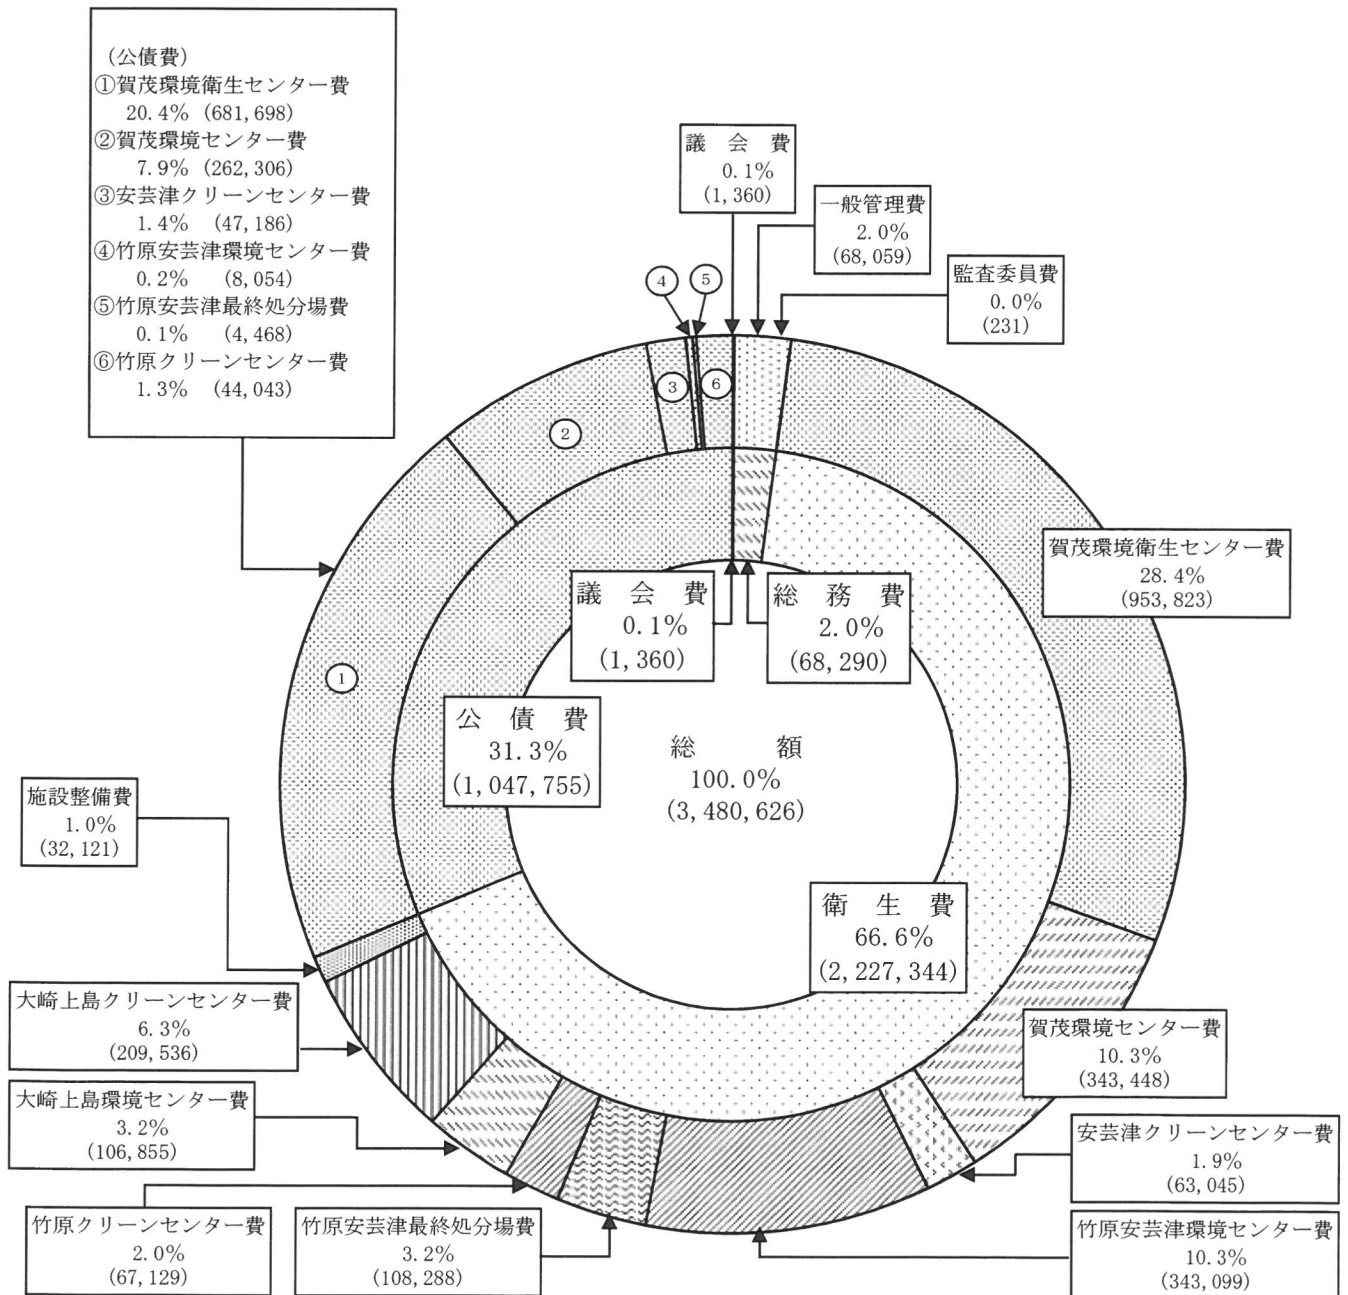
(公債費)
①賀茂環境衛生センター費
20.4% (681,698)
②賀茂環境センター費
7.9% (262,306)
③安芸津クリーンセンター費
1.4% (47,186)
④竹原安芸津環境センター費
0.2% (8,054)
⑤竹原安芸津最終処分場費
0.1% (4,468)
⑥竹原クリーンセンター費
1.3% (44,043)

議会費
0.1%
(1,360)

一般管理費
2.0%
(68,059)

監査委員費
0.0%
(231)

④ ⑤ ③ ⑥ ② ①

賀茂環境衛生センター費
28.4%
(953,823)

議会費
0.1%
(1,360)

総務費
2.0%
(68,290)

公債費
31.3%
(1,047,755)

総額
100.0%
(3,480,626)

施設整備費
1.0%
(32,121)

衛生費
66.6%
(2,227,344)

大崎上島クリーンセンター費
6.3%
(209,536)

賀茂環境センター費
10.3%
(343,448)

大崎上島環境センター費
3.2%
(106,855)

安芸津クリーンセンター費
1.9%
(63,045)

竹原クリーンセンター費
2.0%
(67,129)

竹原安芸津最終処分場費
3.2%
(108,288)

竹原安芸津環境センター費
10.3%
(343,099)